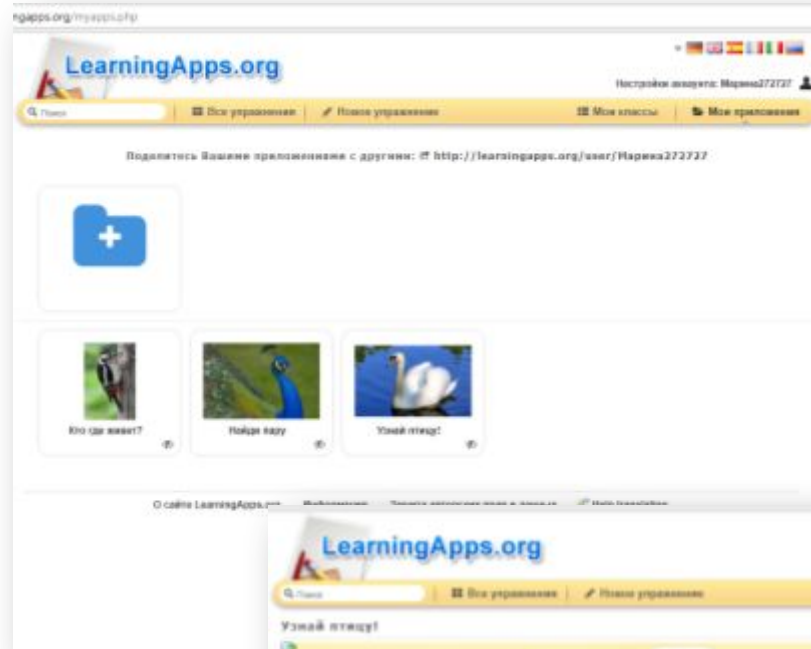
ngapps.org/myapps.php

LearningApps.org

Настройки аккаунта: Марина272737

Поиск | Все упражнения | Новое упражнение | Мои классы | Мои приложения

Поделитесь Вашими приложениями с другими: http://learningapps.org/user/Марина272737

Кто где живет?

Найди пару

Узнай птицу!

О сайте LearningApps.org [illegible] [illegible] Help translation

LearningApps.org

Поиск | Все упражнения | Новое упражнение

Узнай птицу!